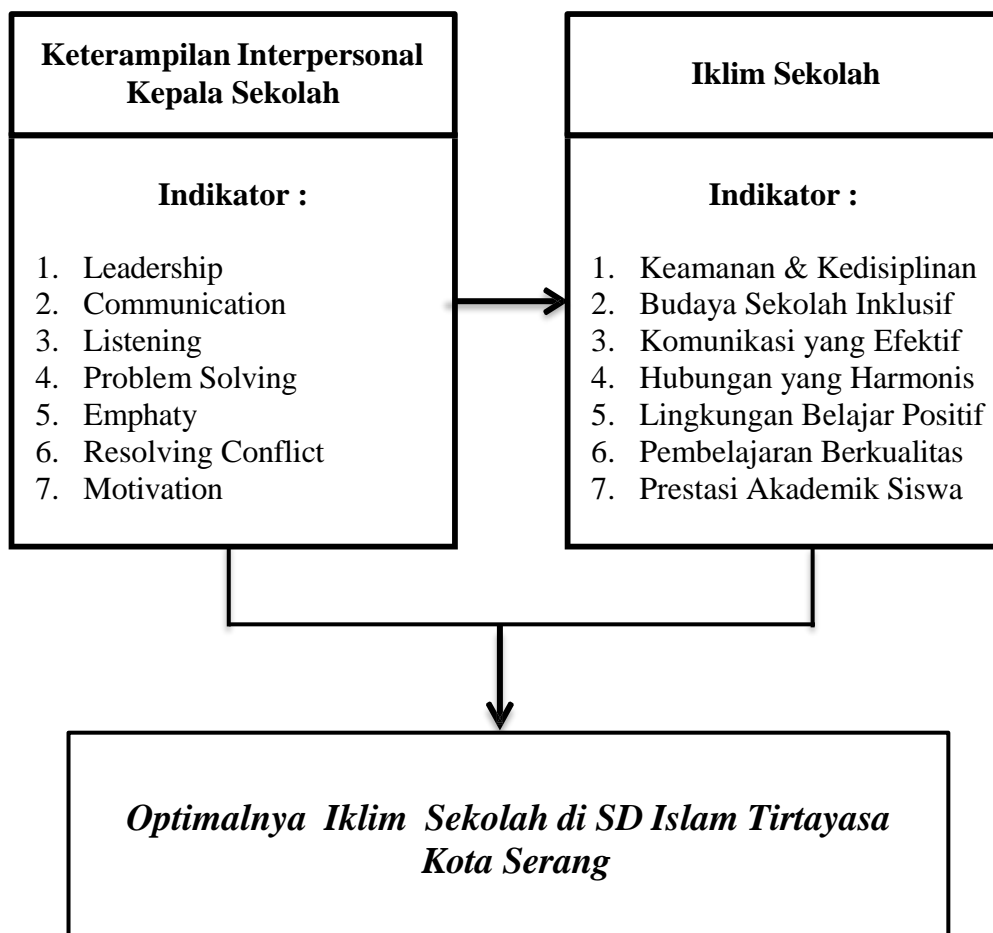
**Keterampilan Interpersonal Kepala Sekolah**

**Indikator :**

1. Leadership
2. Communication
3. Listening
4. Problem Solving
5. Emphaty
6. Resolving Conflict
7. Motivation

**Iklim Sekolah**

**Indikator :**

1. Keamanan & Kedisiplinan
2. Budaya Sekolah Inklusif
3. Komunikasi yang Efektif
4. Hubungan yang Harmonis
5. Lingkungan Belajar Positif
6. Pembelajaran Berkualitas
7. Prestasi Akademik Siswa

*Optimalnya Iklim Sekolah di SD Islam Tirtayasa Kota Serang*